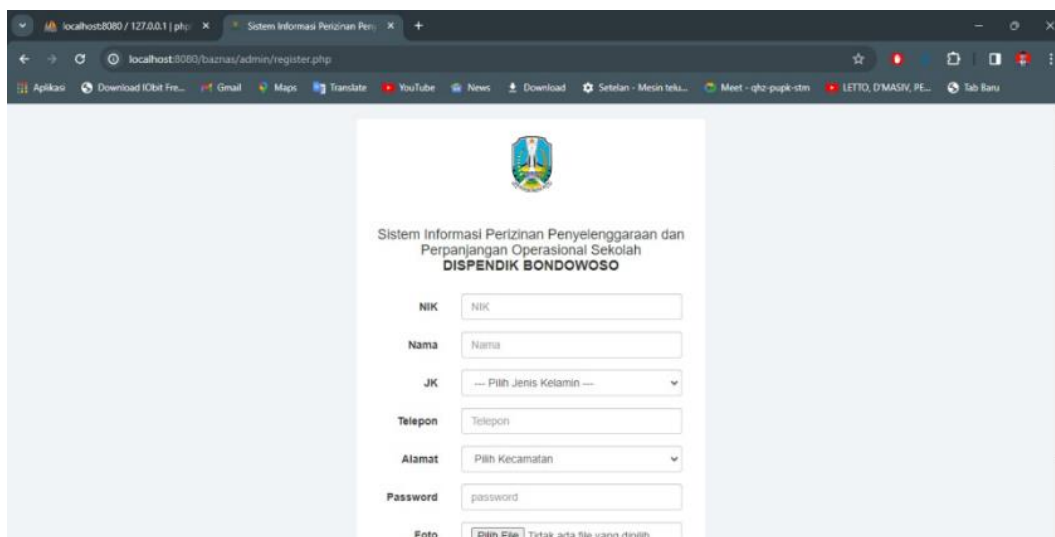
localhost:8080 / 127.0.0.1 | php ×
Sistem Informasi Perizinan Peny ×
+

localhost:8080/baznas/admin/register.php

Aplikasi
Download IObit Fre...
Gmail
Maps
Translate
YouTube
News
Download
Setelan - Mesin telu...
Meet - qhz-pupk-stm
LETTO, D'MASIV, PE...
Tab Baru

Sistem Informasi Perizinan Penyelenggaraan dan Perpanjangan Operasional Sekolah
DISPENDIK BONDOWOSO

NIK
NIK

Nama
Nama

JK
--- Pilih Jenis Kelamin ---

Telepon
Telepon

Alamat
Pilih Kecamatan

Password
password

Foto
Pilih File
Tidak ada file yang dipilih